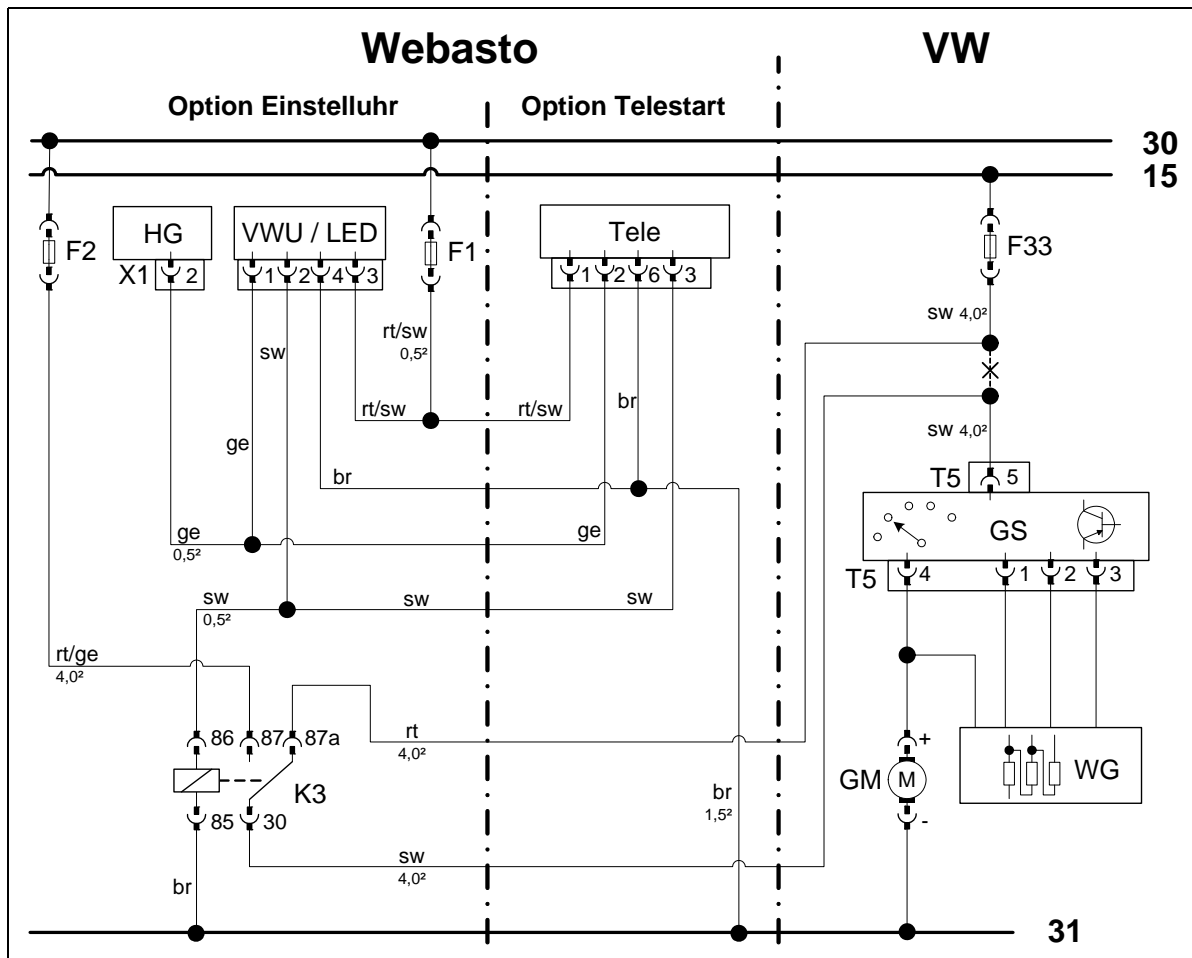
Webasto

VW

Option Einstelluhr

Option Telestart

30

15

F2

HG

X1 2

VWU / LED

1 2 4 3

F1

Tele

1 2 6 3

F33

sw 4,0²

rt/sw
0,5²

sw

rt/sw

rt/sw

br

sw 4,0²

ge

br

T5 5

GS

ge
0,5²

ge

T5 4 1 2 3

sw
0,5²

sw

sw

rt/ge
4,0²

86 87 87a

rt
4,0²

+

K3

GM M

WG

br
1,5²

85 30

sw
4,0²

-

br

31